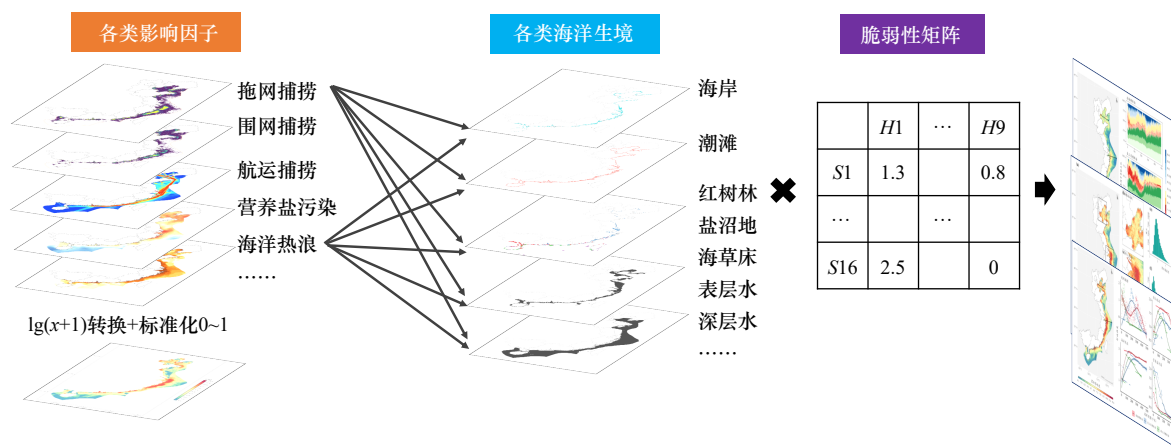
各类影响因子

拖网捕捞
围网捕捞
航运捕捞
营养盐污染
海洋热浪
……

lg($x$+1)转换+标准化0~1

各类海洋生境

海岸
潮滩
红树林
盐沼地
海草床
表层水
深层水
……

脆弱性矩阵

|  | $H1$ | … | $H9$ |
|---|---|---|---|
| $S1$ | 1.3 |  | 0.8 |
| … |  | … |  |
| $S16$ | 2.5 |  | 0 |